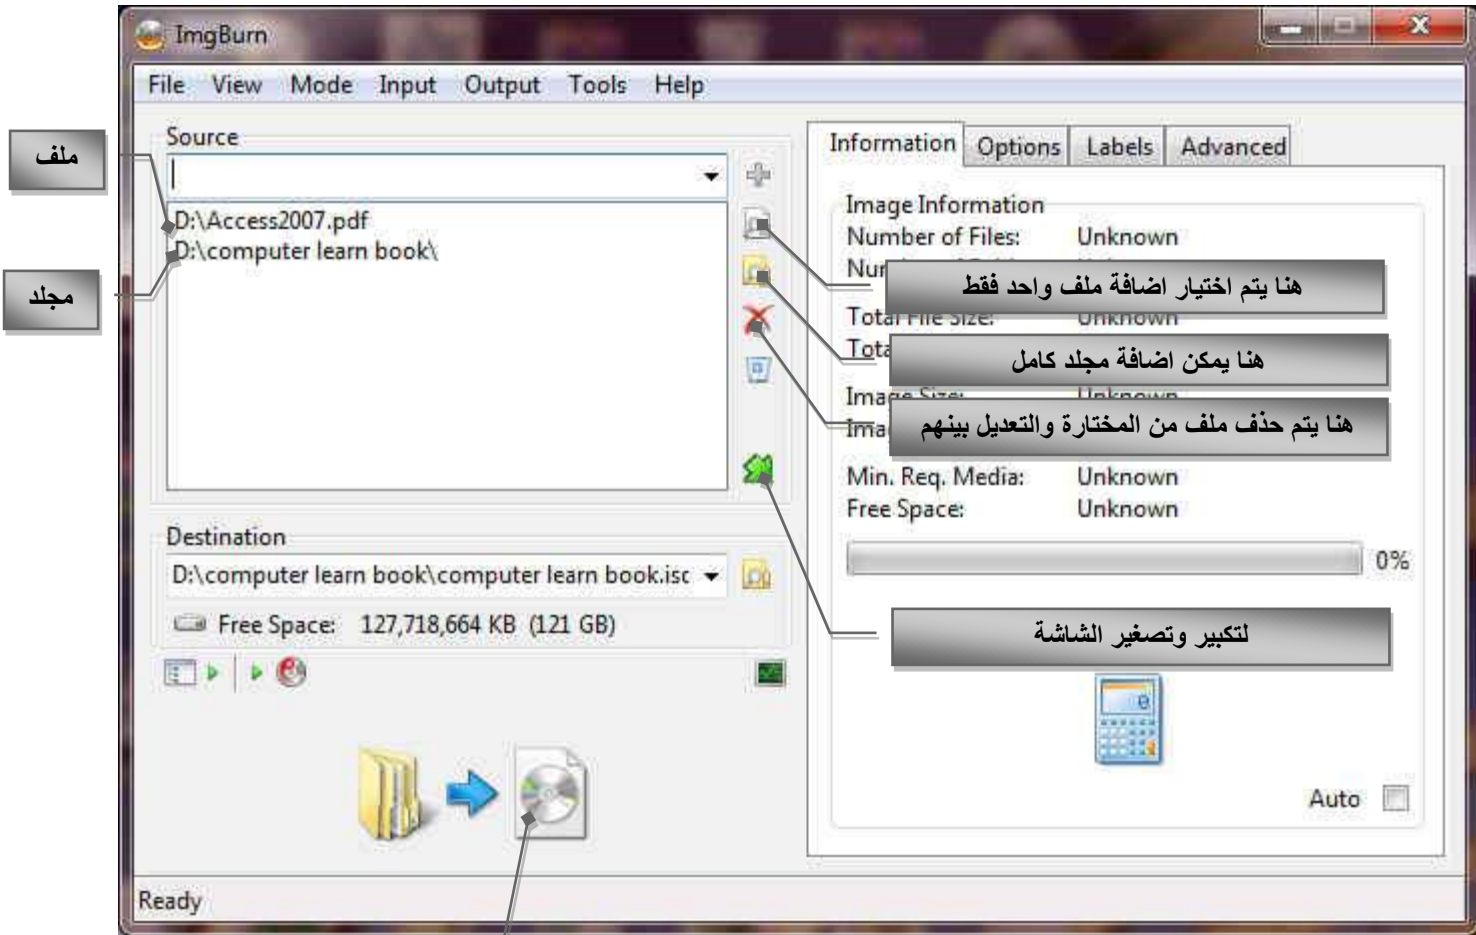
ImgBurn

File View Mode Input Output Tools Help

Source

ملف

D:\Access2007.pdf
D:\computer learn book\

مجلد

Destination

D:\computer learn book\computer learn book.isc

Free Space: 127,718,664 KB (121 GB)

Information Options Labels Advanced

Image Information
Number of Files: Unknown
Nu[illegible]

هنا يتم اختيار اضافة ملف واحد فقط

Total File Size: Unknown
Tota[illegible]

هنا يمكن اضافة مجلد كامل

Image Size: Unknown
Ima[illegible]

هنا يتم حذف ملف من المختارة والتعديل بينهم

Min. Req. Media: Unknown
Free Space: Unknown

0%

لتكبير وتصغير الشاشة

Auto

Ready